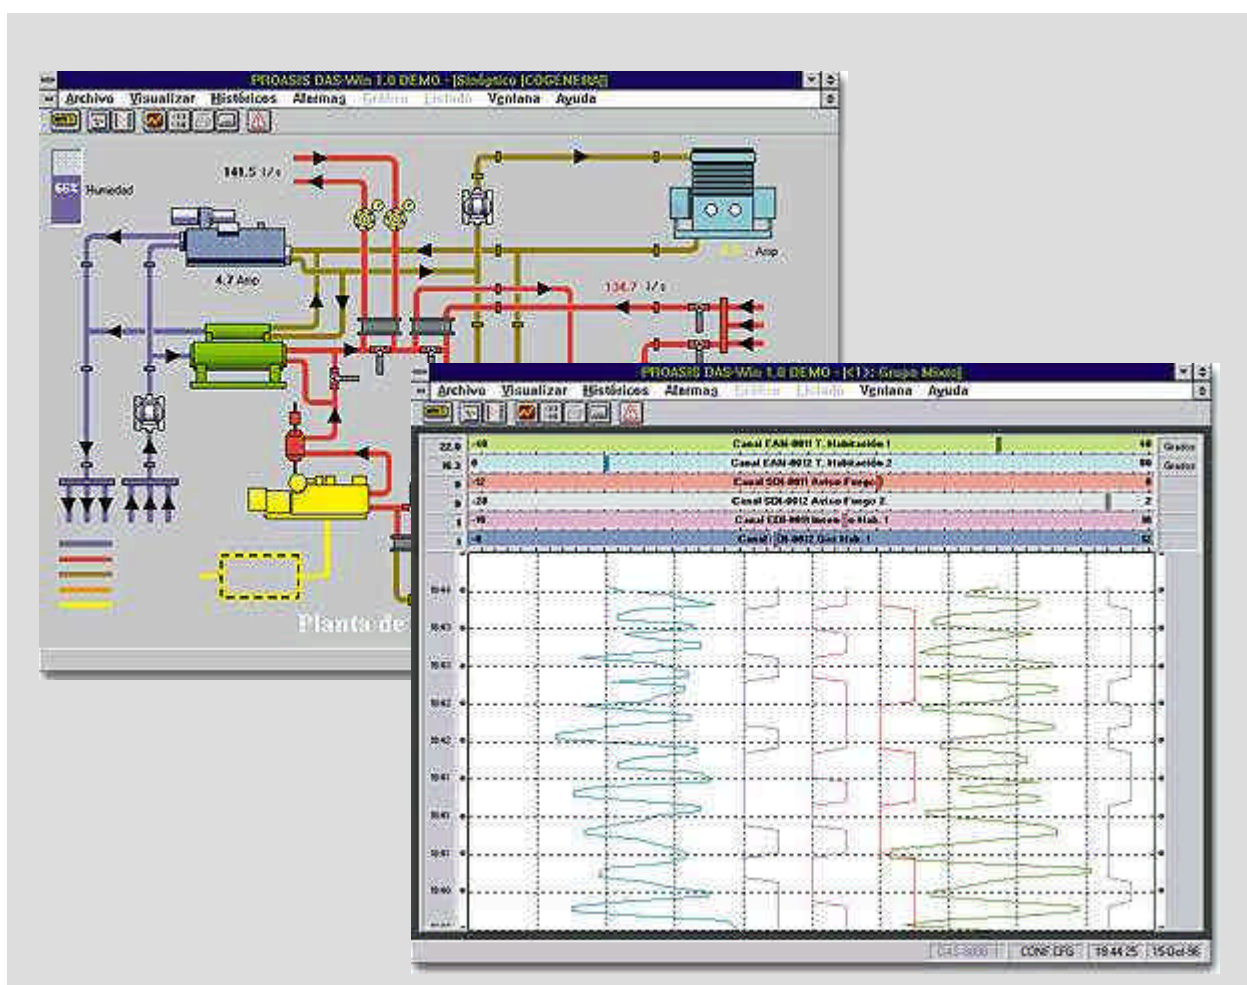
PROASIS DAS-Win 1.0 DEMO - [Sinóptico [COGENERA]]

Archivo Visualizar Históricos Alarmas Gráfico Listado Ventana Ayuda

66% Humedad

141.5 l/s

4.7 Amp

Amp

134.7 l/s

Planta de

PROASIS DAS-Win 1.0 DEMO - [<1>: Grupo Mixto]

Archivo Visualizar Históricos Alarmas Gráfico Listado Ventana Ayuda

| 22.0 | -10 | Canal EAN-0011 T. Habitación 1 | 40 | Grados |
|---|---|---|---|---|
| 16.3 | 0 | Canal EAN-0012 T. Habitación 2 | 80 | Grados |
| 0 | -12 | Canal SDI-0011 Aviso Fuego 1 | 0 | |
| 0 | -20 | Canal SDI-0012 Aviso Fuego 2 | 2 | |
| 1 | -16 | Canal EDI-0011 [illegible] Hab. 1 | 30 | |
| 1 | -8 | Canal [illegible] Hab. 1 | 12 | |

CONF.CFG 19:44:25 15-Oct-96